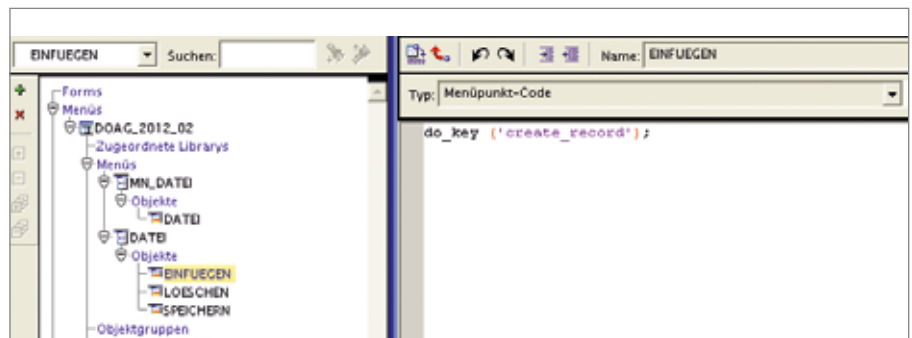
EINFUEGEN
Suchen:
Forms
Menüs
DOAG_2012_02
Zugeordnete Librarys
Menüs
MN_DATEI
Objekte
DATEI
DATEI
Objekte
EINFUEGEN
LOESCHEN
SPEICHERN
Objektgruppen
Name: EINFUEGEN
Typ: Menüpunkt-Code
do_key ('create_record');